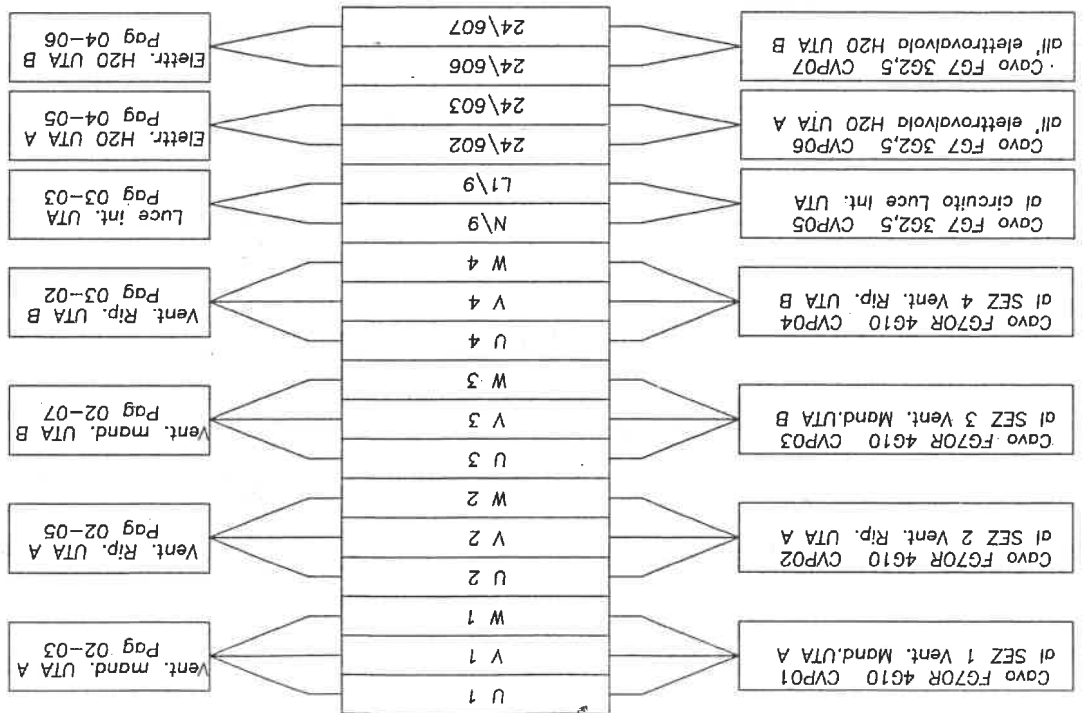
Cavo FG7 3G2,5 CVP07
all' elettrovalvola H2O UTA B

Cavo FG7 3G2,5 CVP06
all' elettrovalvola H2O UTA A

Cavo FG7 3G2,5 CVP05
al circuito Luce int. UTA

Cavo FG7OR 4G10 CVP04
al SEZ 4 Vent. Rip. UTA B

Cavo FG7OR 4G10 CVP03
al SEZ 3 Vent. Mand.UTA B

Cavo FG7OR 4G10 CVP02
al SEZ 2 Vent. Rip. UTA A

Cavo FG7OR 4G10 CVP01
al SEZ 1 Vent. Mand.UTA A

24\607
24\606
24\603
24\602
L1\9
N\9
W 4
V 4
U 4
W 3
V 3
U 3
W 2
V 2
U 2
W 1
V 1
U 1

Elettr. H2O UTA B
Pag 04-06

Elettr. H2O UTA A
Pag 04-05

Luce int. UTA
Pag 03-03

Vent. Rip. UTA B
Pag 03-02

Vent. mand. UTA B
Pag 02-07

Vent. Rip. UTA A
Pag 02-05

Vent. mand. UTA A
Pag 02-03